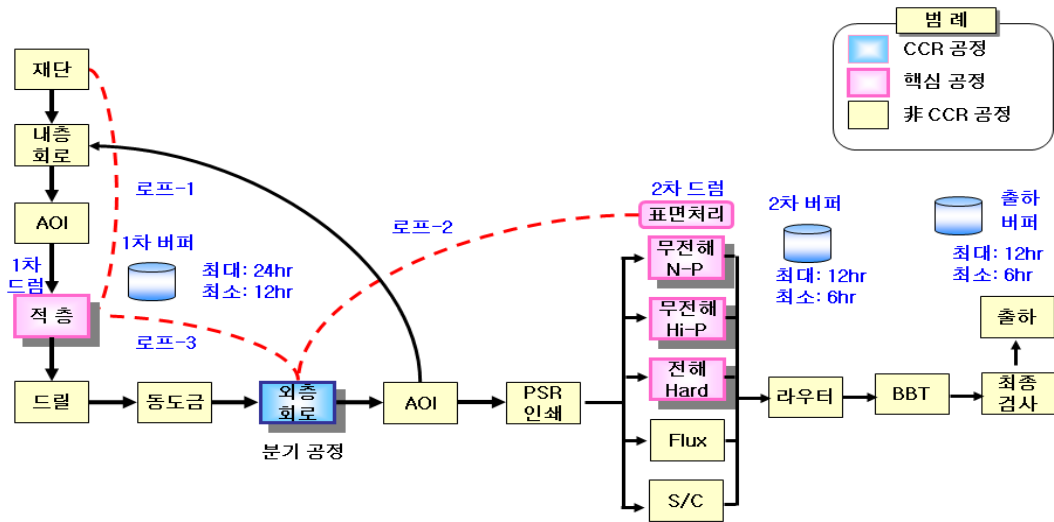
범 례

CCR 공정

핵심 공정

非 CCR 공정

재단

내층 회로

AOI

1차 드럼

적 층

드릴

동도금

외층 회로

분기 공정

로프-1

1차 버퍼

최대: 24hr
최소: 12hr

로프-3

로프-2

AOI

PSR 인쇄

2차 드럼

표면처리

무전해 N-P

무전해 Hi-P

전해 Hard

Flux

S/C

2차 버퍼

최대: 12hr
최소: 6hr

라우터

BBT

출하 버퍼

최대: 12hr
최소: 6hr

출하

최종 검사